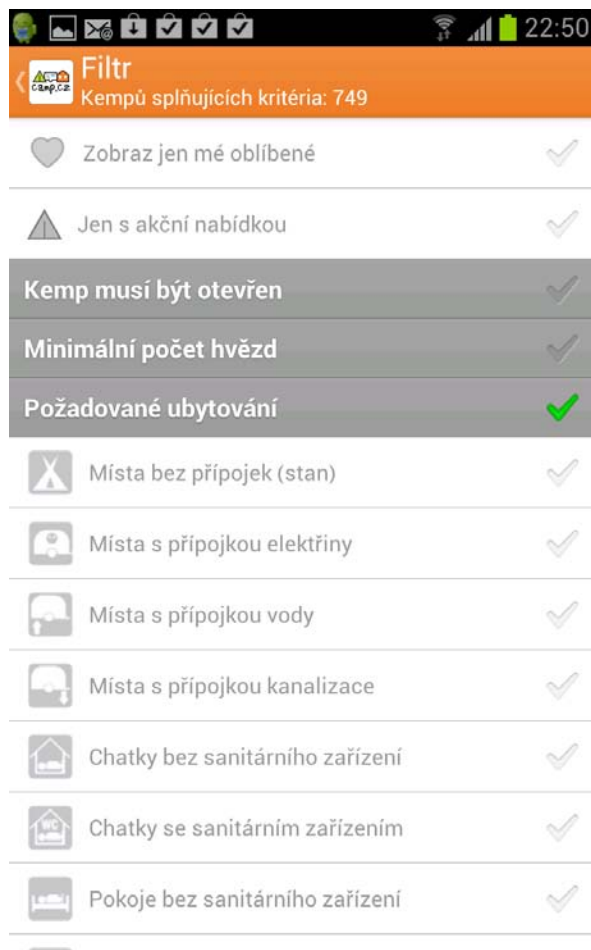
22:50

camp.cz

Filtr

Kempů splňujících kritéria: 749

Zobraz jen mé oblíbené

Jen s akční nabídkou

Kemp musí být otevřen

Minimální počet hvězd

Požadované ubytování

Místa bez přípojek (stan)

Místa s přípojkou elektřiny

Místa s přípojkou vody

Místa s přípojkou kanalizace

Chatky bez sanitárního zařízení

WC

Chatky se sanitárním zařízením

Pokoje bez sanitárního zařízení